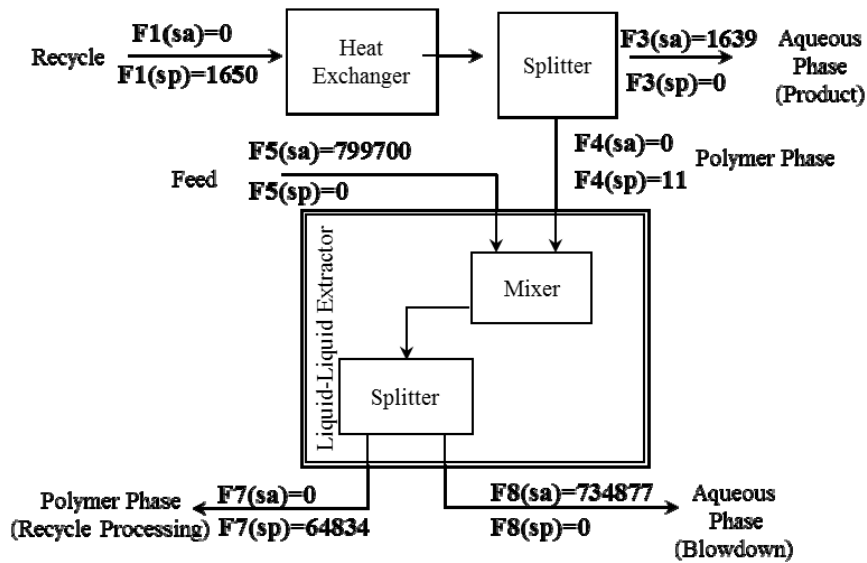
F1(sa)=0

Recycle

F1(sp)=1650

Heat Exchanger

Splitter

F3(sa)=1639

F3(sp)=0

Aqueous Phase (Product)

F5(sa)=799700

Feed

F5(sp)=0

F4(sa)=0

F4(sp)=11

Polymer Phase

Liquid-Liquid Extractor

Mixer

Splitter

Polymer Phase (Recycle Processing)

F7(sa)=0

F7(sp)=64834

F8(sa)=734877

F8(sp)=0

Aqueous Phase (Blowdown)